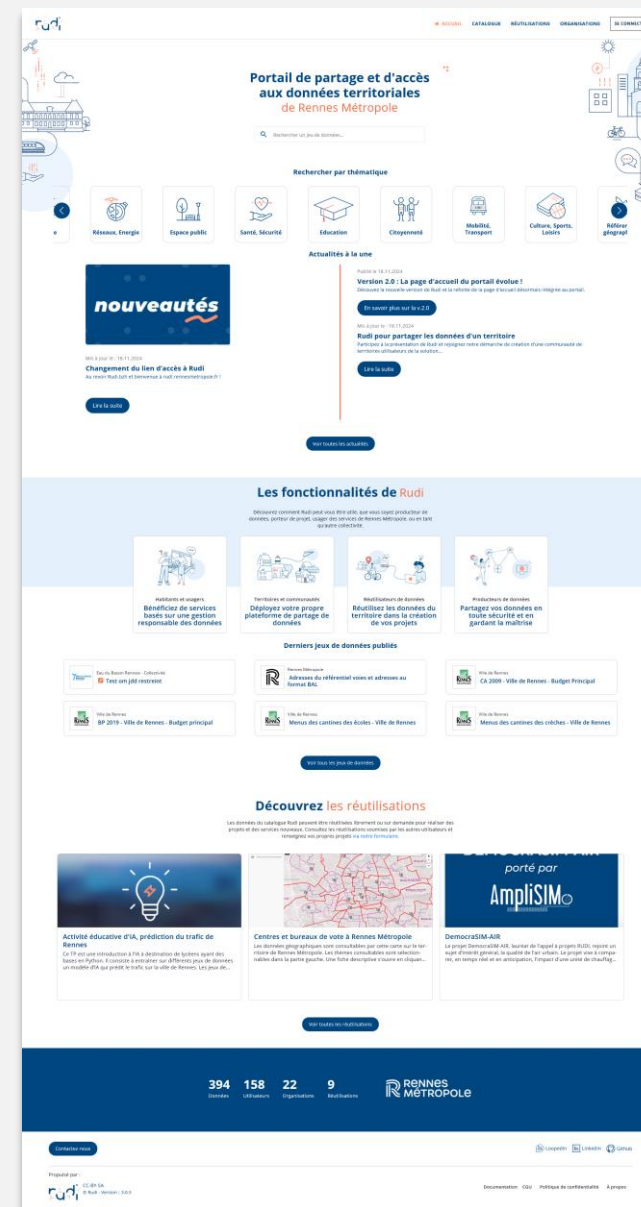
rudi

ACCUEIL CATALOGUE RÉUTILISATIONS ORGANISATIONS SE CONNECT

Portail de partage et d'accès aux données territoriales de Rennes Métropole

Rechercher un jeu de données...

Rechercher par thématique

Réseaux, Energie | Espace public | Santé, Sécurité | Education | Citoyenneté | Mobilité, Transport | Culture, Sports, Loisirs | Référer géograp

Actualités à la une

nouveautés

Mis à jour le : 18.11.2024
Changement du lien d'accès à Rudi
Au revoir Rudi.bzh et bienvenue à rudi.rennesmetropole.fr !

Lire la suite

Publié le 18.11.2024
Version 2.0 : La page d'accueil du portail évolue !
Découvrez la nouvelle version de Rudi et la refonte de la page d'accueil désormais intégrée au portail.

En savoir plus sur la v.2.0

Mis à jour le : 18.11.2024
Rudi pour partager les données d'un territoire
Participez à la présentation de Rudi et rejoignez notre démarche de création d'une communauté de territoires utilisateurs de la solution...

Lire la suite

Voir toutes les actualités

Les fonctionnalités de Rudi

Découvrez comment Rudi peut vous être utile, que vous soyez producteur de données, porteur de projet, usager des services de Rennes Métropole, ou en tant qu'autre collectivité.

Habitants et usagers
Bénéficiez de services basés sur une gestion responsable des données

Territoires et communautés
Déployez votre propre plateforme de partage de données

Réutilisateurs de données
Réutilisez les données du territoire dans la création de vos projets

Producteurs de données
Partagez vos données en toute sécurité et en gardant la maîtrise

Derniers jeux de données publiés

Eau du Bassin Rennais - Collectivité
Test um jdd restreint

Rennes Métropole
Adresses du référentiel voies et adresses au format BAL

Ville de Rennes
CA 2009 - Ville de Rennes - Budget Principal

Ville de Rennes
BP 2019 - Ville de Rennes - Budget principal

Ville de Rennes
Menus des cantines des écoles - Ville de Rennes

Ville de Rennes
Menus des cantines des crèches - Ville de Rennes

Voir tous les jeux de données

Découvrez les réutilisations

Les données du catalogue Rudi peuvent être réutilisées librement ou sur demande pour réaliser des projets et des services nouveaux. Consultez les réutilisations soumises par les autres utilisateurs et renseignez vos propres projets via notre formulaire.

Activité éducative d'IA, prédiction du trafic de Rennes
Ce TP est une introduction à l'IA à destination de lycéens ayant des bases en Python. Il consiste à entraîner sur différents jeux de données un modèle d'IA qui prédit le trafic sur la ville de Rennes. Les jeux de...

Centres et bureaux de vote à Rennes Métropole
Les données géographiques sont consultables par cette carte sur le territoire de Rennes Métropole. Les thèmes consultables sont sélectionnables dans la partie gauche. Une fiche descriptive s'ouvre en cliquant...

porté par
AmpliSIM

DemocraSIM-AIR
Le projet DemocraSIM-AIR, lauréat de l'appel à projets RUDI, rejoint un sujet d'intérêt général, la qualité de l'air urbain. Le projet vise à comparer, en temps réel et en anticipation, l'impact d'une unité de chauffag...

Voir toutes les réutilisations

394 Données 158 Utilisateurs 22 Organisations 9 Réutilisations

RENNES MÉTROPOLE

Contactez-nous

Loopedin LinkedIn GitHub

Propulsé par :
rudi CC BY-SA
© Rudi - Version : 3.0.0

Documentation CGU Politique de confidentialité À propos